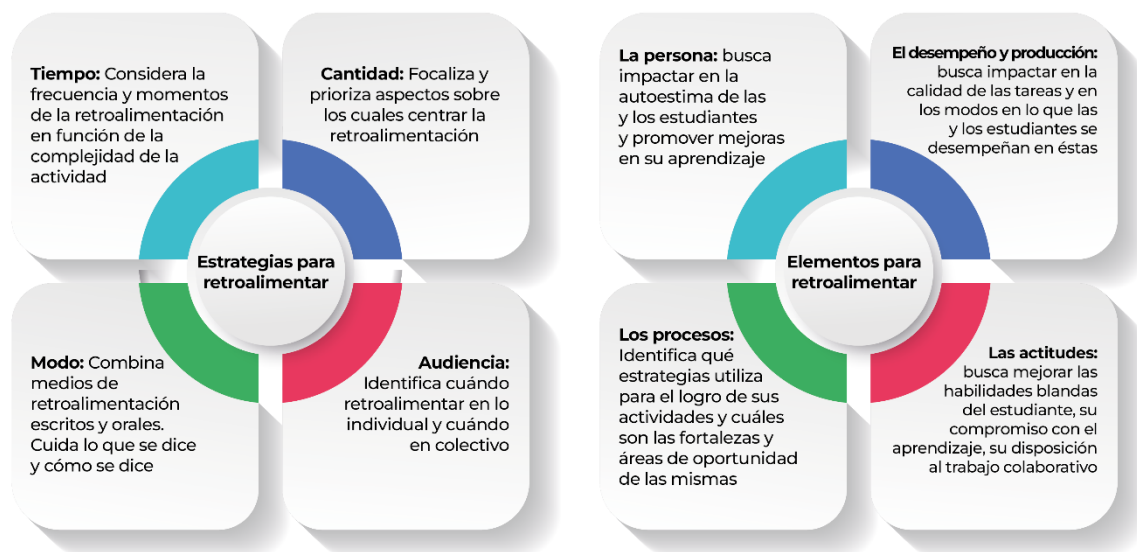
Tiempo: Considera la frecuencia y momentos de la retroalimentación en función de la complejidad de la actividad

Cantidad: Focaliza y prioriza aspectos sobre los cuales centrar la retroalimentación

Estrategias para retroalimentar

Modo: Combina medios de retroalimentación escritos y orales. Cuida lo que se dice y cómo se dice

Audiencia: Identifica cuándo retroalimentar en lo individual y cuándo en colectivo

La persona: busca impactar en la autoestima de las y los estudiantes y promover mejoras en su aprendizaje

El desempeño y producción: busca impactar en la calidad de las tareas y en los modos en lo que las y los estudiantes se desempeñan en éstas

Elementos para retroalimentar

Los procesos: Identifica qué estrategias utiliza para el logro de sus actividades y cuáles son las fortalezas y áreas de oportunidad de las mismas

Las actitudes: busca mejorar las habilidades blandas del estudiante, su compromiso con el aprendizaje, su disposición al trabajo colaborativo